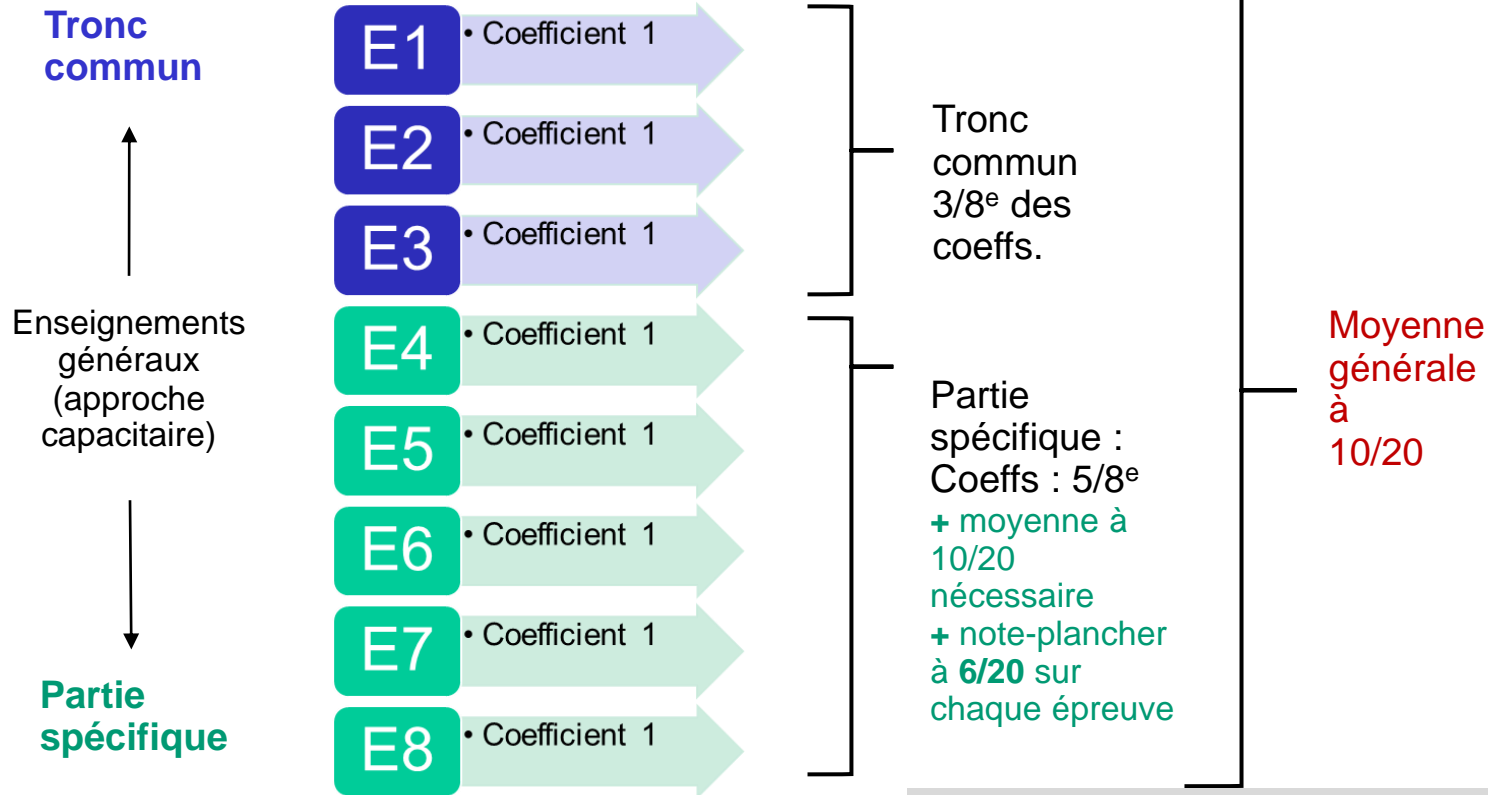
Tronc commun

Enseignements généraux (approche capacitaire)

Partie spécifique

E1 • Coefficient 1
E2 • Coefficient 1
E3 • Coefficient 1
E4 • Coefficient 1
E5 • Coefficient 1
E6 • Coefficient 1
E7 • Coefficient 1
E8 • Coefficient 1

Tronc commun 3/8$^{e}$ des coeffs.

Partie spécifique : Coeffs : 5/8$^{e}$
+ moyenne à 10/20 nécessaire
+ note-plancher à 6/20 sur chaque épreuve

Moyenne générale à 10/20